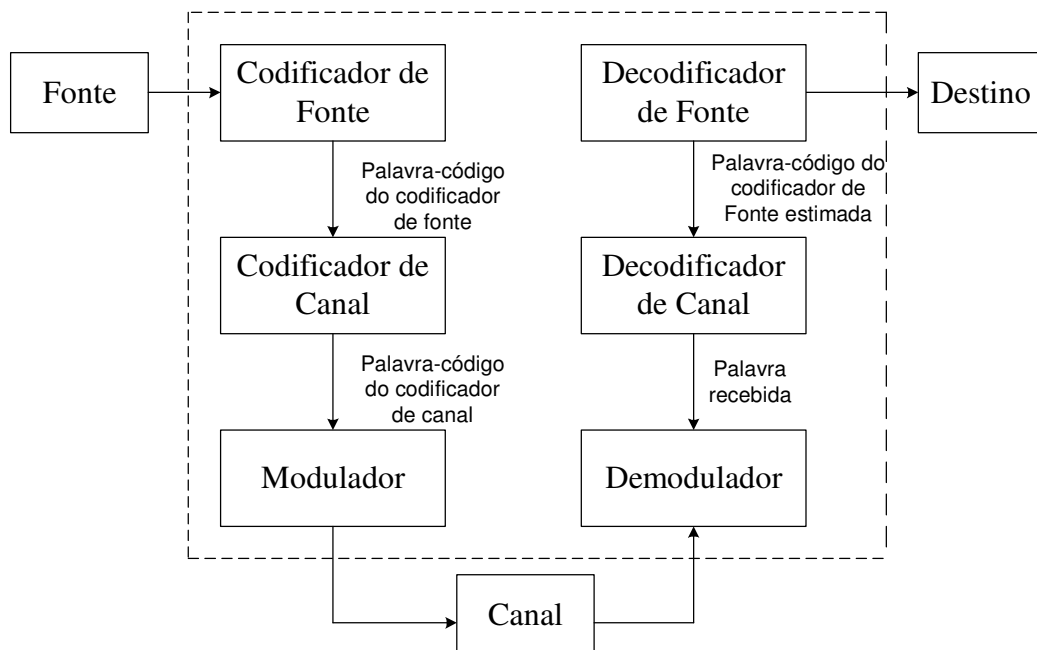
Fonte

Codificador de Fonte

Palavra-código do codificador de fonte

Codificador de Canal

Palavra-código do codificador de canal

Modulador

Decodificador de Fonte

Destino

Palavra-código do codificador de Fonte estimada

Decodificador de Canal

Palavra recebida

Demodulador

Canal